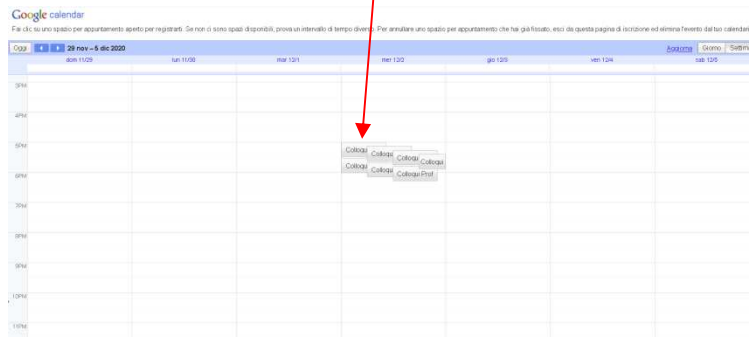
Google calendar

Fai clic su uno spazio per appuntamento aperto per registrarti. Se non ci sono spazi disponibili, prova un intervallo di tempo diverso. Per annullare uno spazio per appuntamento che hai già fissato, esci da questa pagina di iscrizione ed elimina l'evento dal tuo calendari

Oggi 29 nov – 5 dic 2020 Aggiorna Giorno Settim

| | dom 11/29 | lun 11/30 | mar 12/1 | mer 12/2 | gio 12/3 | ven 12/4 | sab 12/5 |
|---|---|---|---|---|---|---|---|
| 3PM | | | | | | | |
| 4PM | | | | | | | |
| 5PM | | | | Colloqu Colloqu Colloqu Colloqu | | | |
| 6PM | | | | Colloqu Colloqu Colloqu Prof | | | |
| 7PM | | | | | | | |
| 8PM | | | | | | | |
| 9PM | | | | | | | |
| 10PM | | | | | | | |
| 11PM | | | | | | | |